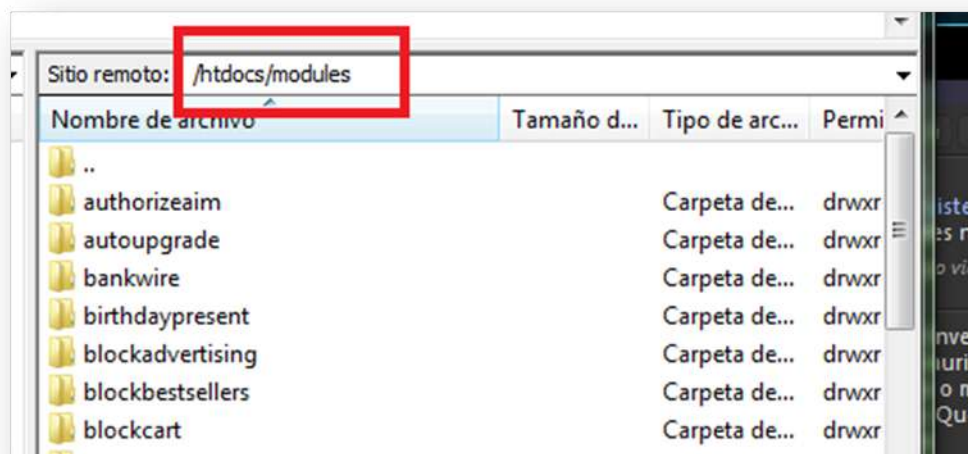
Sitio remoto: /htdocs/modules

| Nombre de archivo | Tamaño d... | Tipo de arc... | Permi |
|---|---|---|---|
| .. | | | |
| authorizeaim | | Carpeta de... | drwxr |
| autoupgrade | | Carpeta de... | drwxr |
| bankwire | | Carpeta de... | drwxr |
| birthdaypresent | | Carpeta de... | drwxr |
| blockadvertising | | Carpeta de... | drwxr |
| blockbestsellers | | Carpeta de... | drwxr |
| blockcart | | Carpeta de... | drwxr |

iste
es n
o vi

nve
uri
o n
Qu